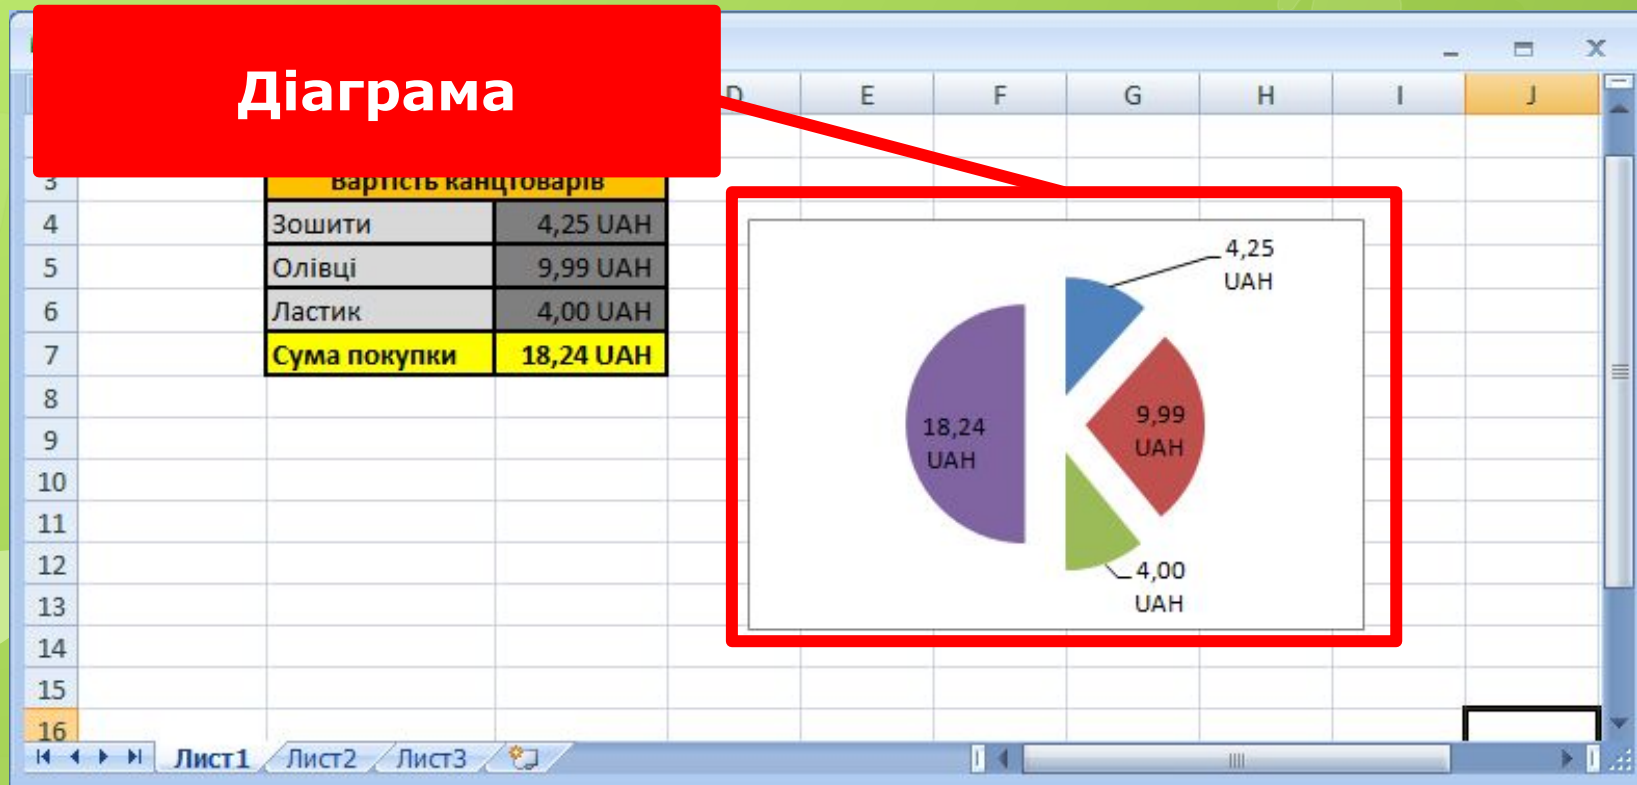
Діаграма

D E F G H I J

3 Вартість канцтоварів

| | |
|---|---|
| Зошити | 4,25 UAH |
| Олівці | 9,99 UAH |
| Ластик | 4,00 UAH |
| Сума покупки | 18,24 UAH |

4 5 6 7 8 9 10 11 12 13 14 15 16

4,25 UAH

18,24 UAH

9,99 UAH

4,00 UAH

Лист1 Лист2 Лист3